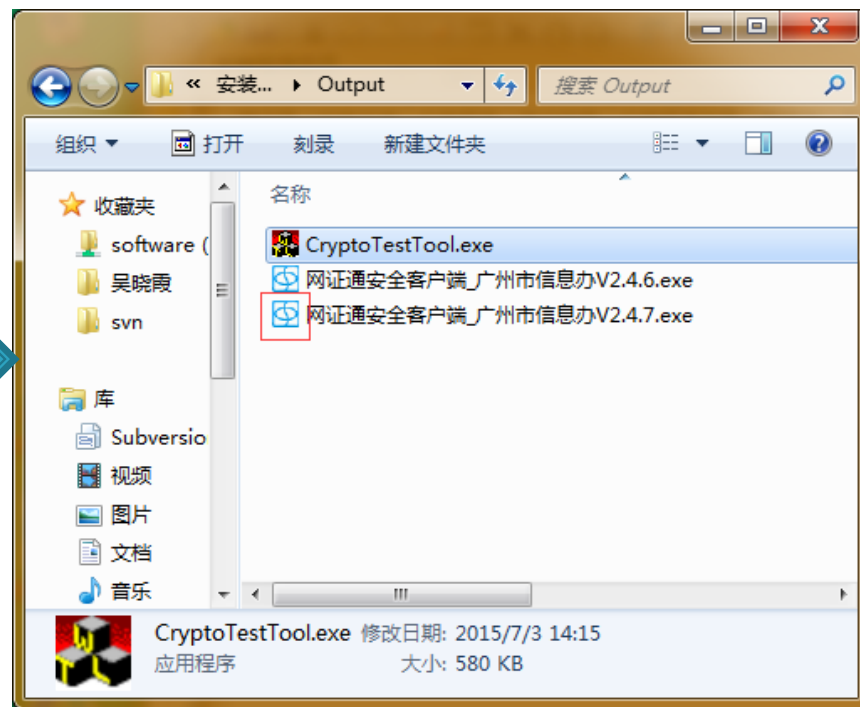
« 安装... ▸ Output
搜索 Output
组织 ▾
打开
刻录
新建文件夹
收藏夹
software (
吴晓霞
svn
库
Subversio
视频
图片
文档
音乐
名称
CryptoTestTool.exe
网证通安全客户端_广州市信息办V2.4.6.exe
网证通安全客户端_广州市信息办V2.4.7.exe
CryptoTestTool.exe 修改日期: 2015/7/3 14:15
应用程序 大小: 580 KB